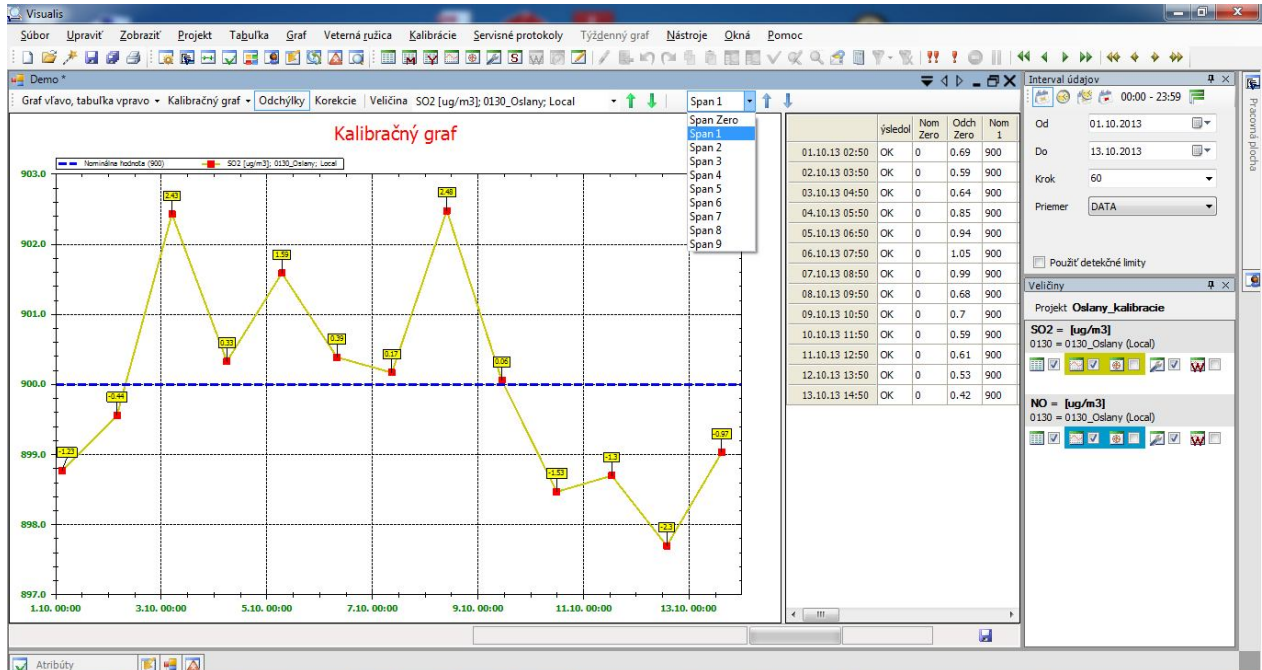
Visualis

Súbor Upraviť Zobraziť Projekt Tabuľka Graf Veterná ružica Kalibrácie Servisné protokoly Týždenný graf Nástroje Okná Pomoc

Demo *

Graf vľavo, tabuľka vpravo ▾ Kalibračný graf ▾ Odchýlky Korekcie Veličina SO2 [ug/m3]; 0130_Oslany; Local Span 1

Span Zero
Span 1
Span 2
Span 3
Span 4
Span 5
Span 6
Span 7
Span 8
Span 9

Kalibračný graf

Nominálna hodnota (900)
SO2 [ug/m3]; 0130_Oslany; Local

903.0
902.0
901.0
900.0
899.0
898.0
897.0

-1.23
-0.44
2.43
0.33
1.59
0.39
0.17
2.48
0.06
-1.53
-1.3
-2.3
-0.97

1.10. 00:00
3.10. 00:00
5.10. 00:00
7.10. 00:00
9.10. 00:00
11.10. 00:00
13.10. 00:00

| | ýsledol | Nom Zero | Odch Zero | Nom 1 |
|---|---|---|---|---|
| 01.10.13 02:50 | OK | 0 | 0.69 | 900 |
| 02.10.13 03:50 | OK | 0 | 0.59 | 900 |
| 03.10.13 04:50 | OK | 0 | 0.64 | 900 |
| 04.10.13 05:50 | OK | 0 | 0.85 | 900 |
| 05.10.13 06:50 | OK | 0 | 0.94 | 900 |
| 06.10.13 07:50 | OK | 0 | 1.05 | 900 |
| 07.10.13 08:50 | OK | 0 | 0.99 | 900 |
| 08.10.13 09:50 | OK | 0 | 0.68 | 900 |
| 09.10.13 10:50 | OK | 0 | 0.7 | 900 |
| 10.10.13 11:50 | OK | 0 | 0.59 | 900 |
| 11.10.13 12:50 | OK | 0 | 0.61 | 900 |
| 12.10.13 13:50 | OK | 0 | 0.53 | 900 |
| 13.10.13 14:50 | OK | 0 | 0.42 | 900 |

Interval údajov
00:00 - 23:59
Od 01.10.2013
Do 13.10.2013
Krok 60
Priemer DATA
Použiť detekčné limity

Veličiny
Projekt Oslany_kalibracie
SO2 = [ug/m3]
0130 = 0130_Oslany (Local)
NO = [ug/m3]
0130 = 0130_Oslany (Local)

Pracovná plocha

Atribúty